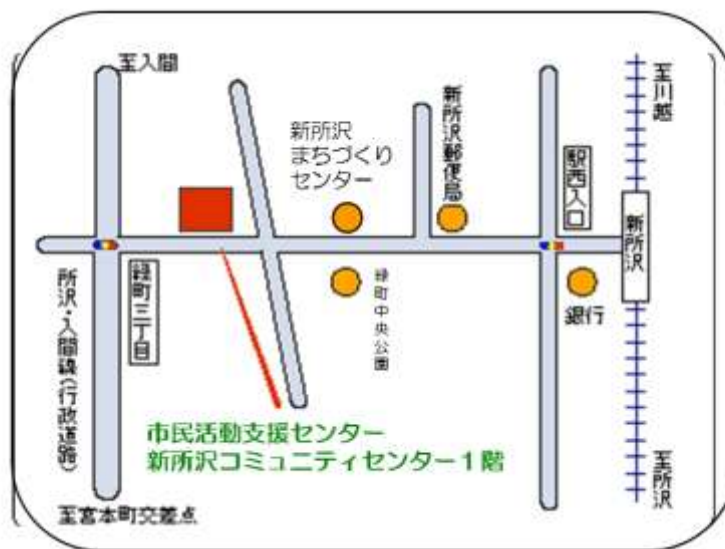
至入間

新所沢
まちづくり
センター

新所沢郵便局

駅西入口

至川越

新所沢

緑町三丁目

緑町中央公園

銀行

所沢・入間線（行政道路）

市民活動支援センター
新所沢コミュニティセンター１階

至所沢

至宮本町交差点